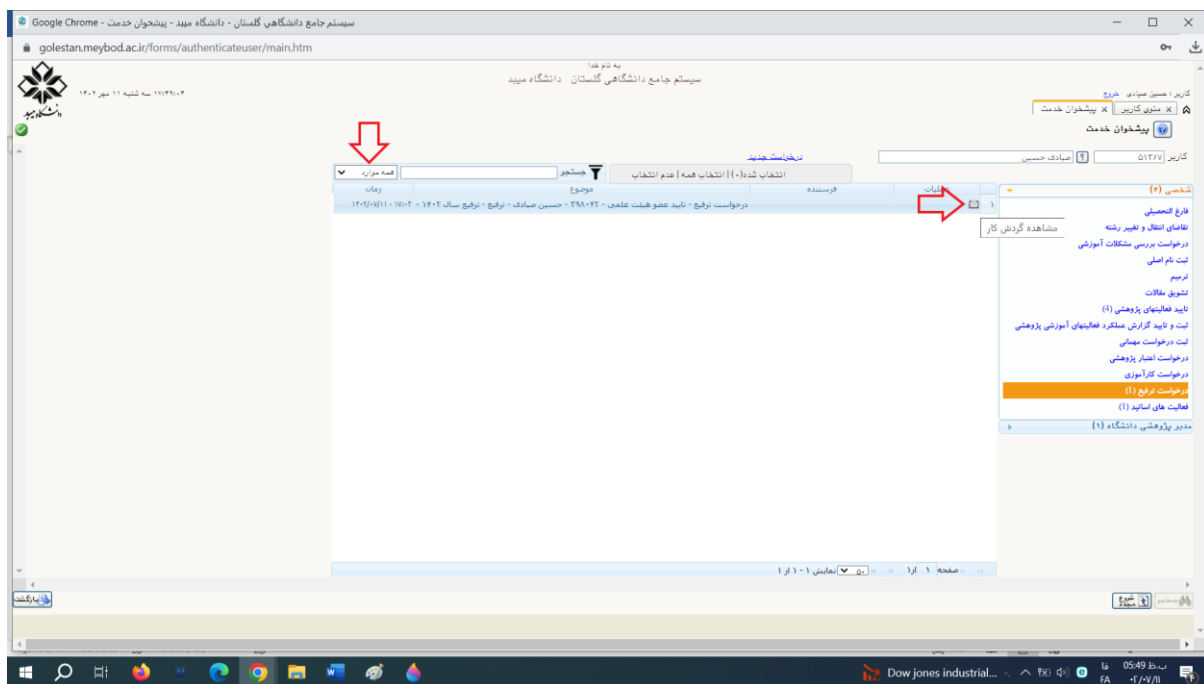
سیستم جامع دانشگاهی گلستان - دانشگاه میبد - پیشخوان خدمت - Google Chrome

golestan.meybod.ac.ir/forms/authenticateuser/main.htm

به نام خدا
سیستم جامع دانشگاهی گلستان دانشگاه میبد

۱۷:۳۹:۰۴ سه شنبه ۱۱ مهر ۱۴۰۲

دانشگاه میبد

کاربر : حسین صیادی خروج

منوی کاربر | پیشخوان خدمت

پیشخوان خدمت

کاربر ۵۱۳۶۷ | صیادی حسین

درخواست جدید

انتخاب شده(۰) | انتخاب همه | عدم انتخاب

جستجو

همه موارد

| | عملیات | فرستنده | موضوع | زمان |
|---|---|---|---|---|
| ۱ | | | درخواست ترفیع - تایید عضو هیئت علمی - ۳۹۸۰۴۲ - حسین صیادی - ترفیع - ترفیع سال ۱۴۰۲ - ۱۷:۰۲ - ۱۴۰۲/۰۷/۱۱ | |

مشاهده گردش کار

شخصی (۳)
فارغ التحصیلی
تقاضای انتقال و تغییر رشته
درخواست بررسی مشکلات آموزشی
ثبت نام اصلی
ترمیم
تشویق مقالات
تایید فعالیتهای پژوهشی (4)
ثبت و تایید گزارش عملکرد فعالیتهای آموزشی پژوهشی
ثبت درخواست مهمانی
درخواست اعتبار پژوهشی
درخواست کارآموزی
درخواست ترفیع (1)
فعالیت های اساتید (1)
مدیر پژوهشی دانشگاه (۱)

صفحه ۱ از ۱ | ۵۰ | نمایش ۱ - ۱ از ۱

بازگشت

Dow jones industrial...

FA

05:49 ب.ظ
۱۴۰۲/۰۷/۱۱